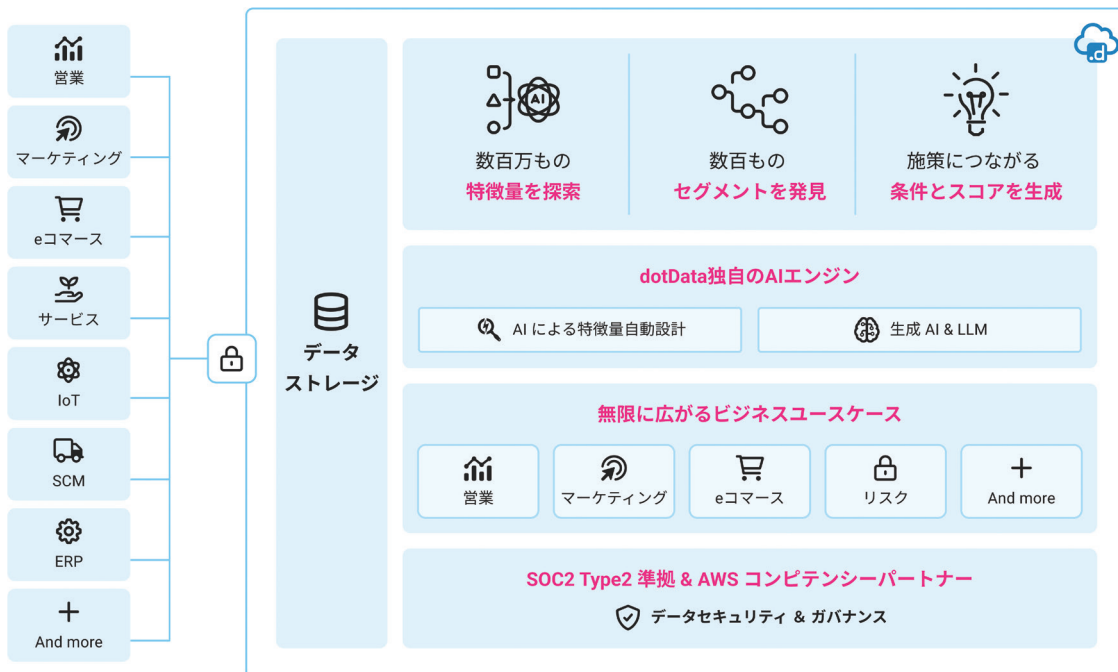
営業

マーケティング

eコマース

サービス

IoT

SCM

ERP

And more

データストレージ

AI

数百万もの
特徴量を探索

数百もの
セグメントを発見

施策につながる
条件とスコアを生成

dotData独自のAIエンジン

AI による特徴量自動設計

生成 AI & LLM

無限に広がるビジネスユースケース

営業

マーケティング

eコマース

リスク

And more

SOC2 Type2 準拠 & AWS コンピテンシーパートナー

データセキュリティ & ガバナンス